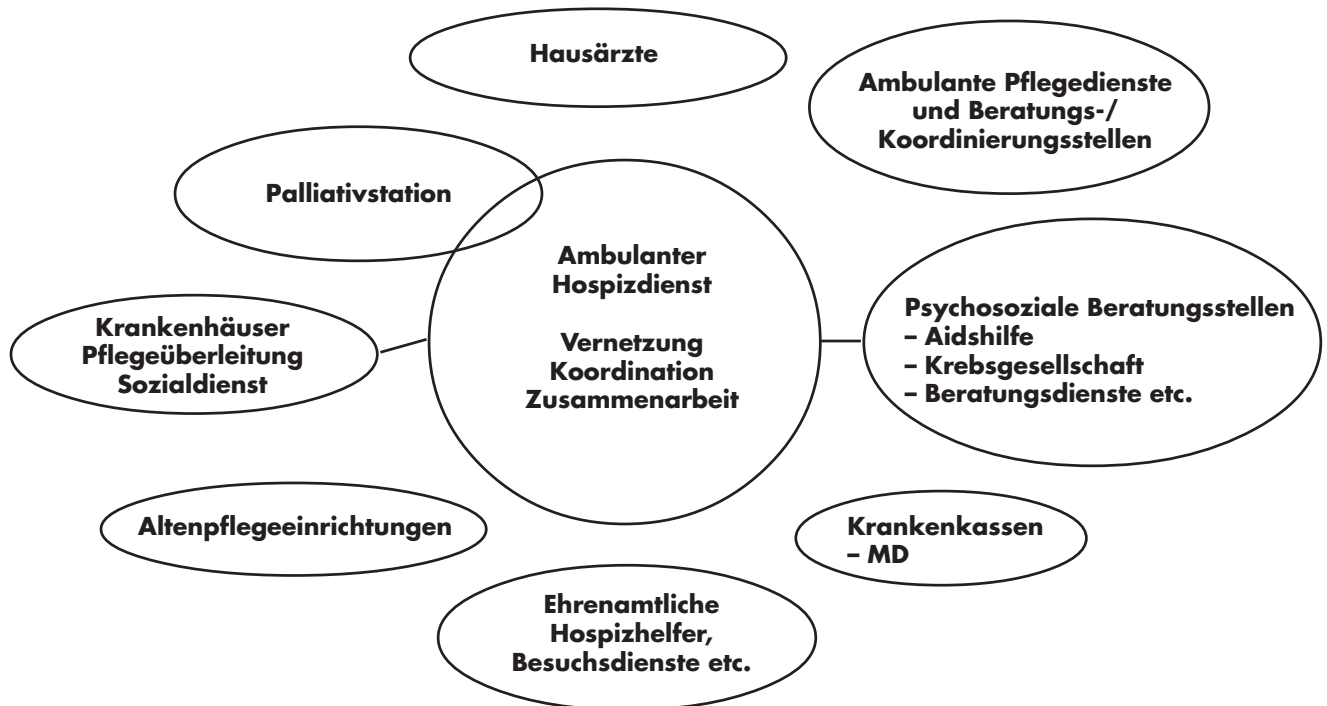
Hausärzte

Ambulante Pflegedienste und Beratungs-/ Koordinierungsstellen

Palliativstation

Ambulanter Hospizdienst

Vernetzung Koordination Zusammenarbeit

Krankenhäuser Pflegeüberleitung Sozialdienst

Psychosoziale Beratungsstellen
– Aidshilfe
– Krebsgesellschaft
– Beratungsdienste etc.

Altenpflegeeinrichtungen

Krankenkassen
– MD

Ehrenamtliche Hospizhelfer, Besuchsdienste etc.